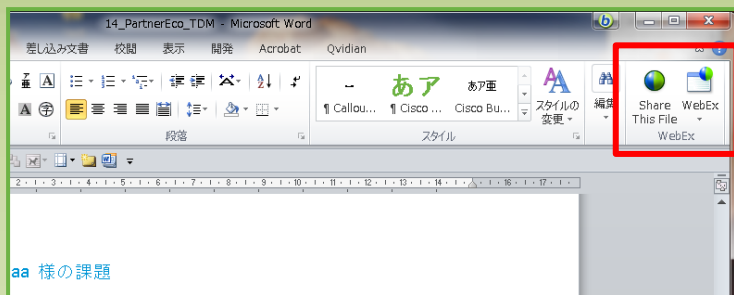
14_PartnerEco_TDM - Microsoft Word

差し込み文書 校閲 表示 開発 Acrobat Qvidian

段落

あア あア亜
¶ Callou... ¶ Cisco ... Cisco Bu...

スタイルの変更

スタイル

編集

Share This File

WebEx

WebEx

2 1 2 4 6 8 10 12 14 16 17

aa 様の課題